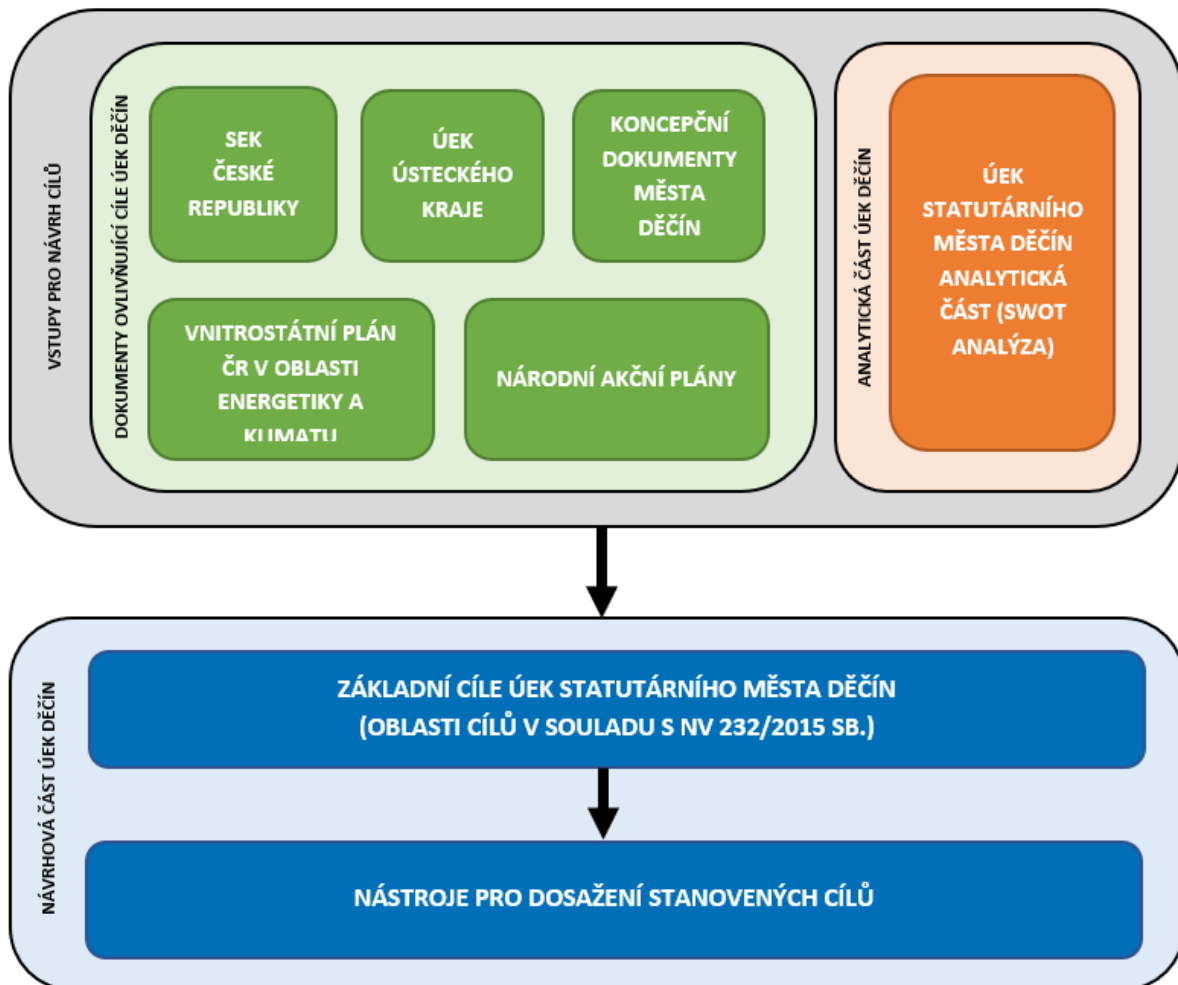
VSTUPY PRO NÁVRH CÍLŮ

DOKUMENTY OVLIVŇUJÍCÍ CÍLE ÚEK DĚČÍN

SEK ČESKÉ REPUBLIKY

ÚEK ÚSTECKÉHO KRAJE

KONCEPČNÍ DOKUMENTY MĚSTA DĚČÍN

VNITROSTÁTNÍ PLÁN ČR V OBLASTI ENERGETIKY A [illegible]

NÁRODNÍ AKČNÍ PLÁNY

ANALYTICKÁ ČÁST ÚEK DĚČÍN

ÚEK STATUTÁRNÍHO MĚSTA DĚČÍN ANALYTICKÁ ČÁST (SWOT ANALÝZA)

NÁVRHOVÁ ČÁST ÚEK DĚČÍN

ZÁKLADNÍ CÍLE ÚEK STATUTÁRNÍHO MĚSTA DĚČÍN (OBLASTI CÍLŮ V SOULADU S NV 232/2015 SB.)

NÁSTROJE PRO DOSAŽENÍ STANOVENÝCH CÍLŮ